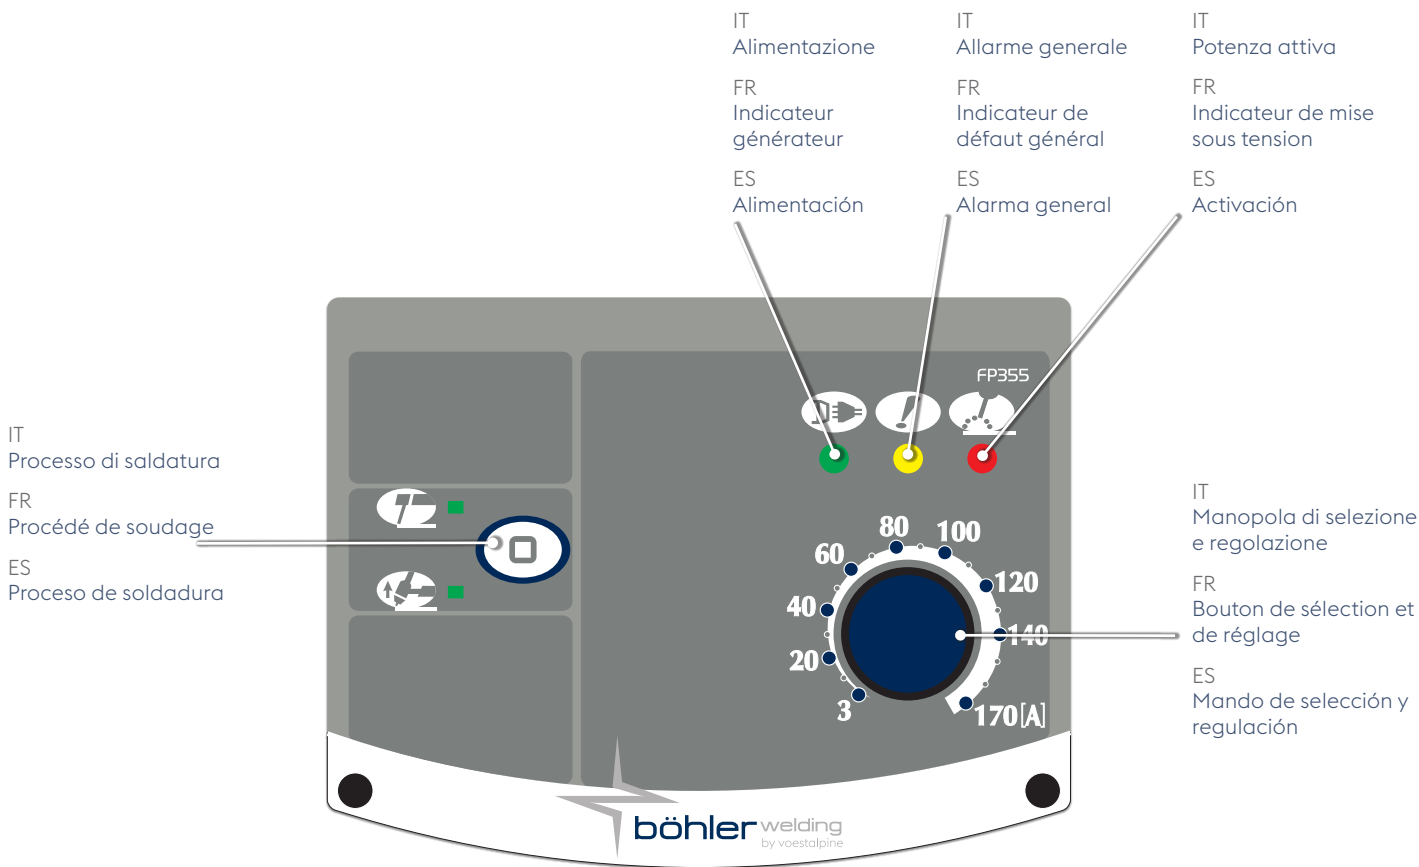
IT
Alimentazione

FR
Indicateur générateur

ES
Alimentación

IT
Allarme generale

FR
Indicateur de défaut général

ES
Alarma general

IT
Potenza attiva

FR
Indicateur de mise sous tension

ES
Activación

FP355

IT
Processo di saldatura

FR
Procédé de soudage

ES
Proceso de soldadura

80 100
60 120
40 140
20
3 170[A]

IT
Manopola di selezione e regolazione

FR
Bouton de sélection et de réglage

ES
Mando de selección y regulación

böhler welding
by voestalpine